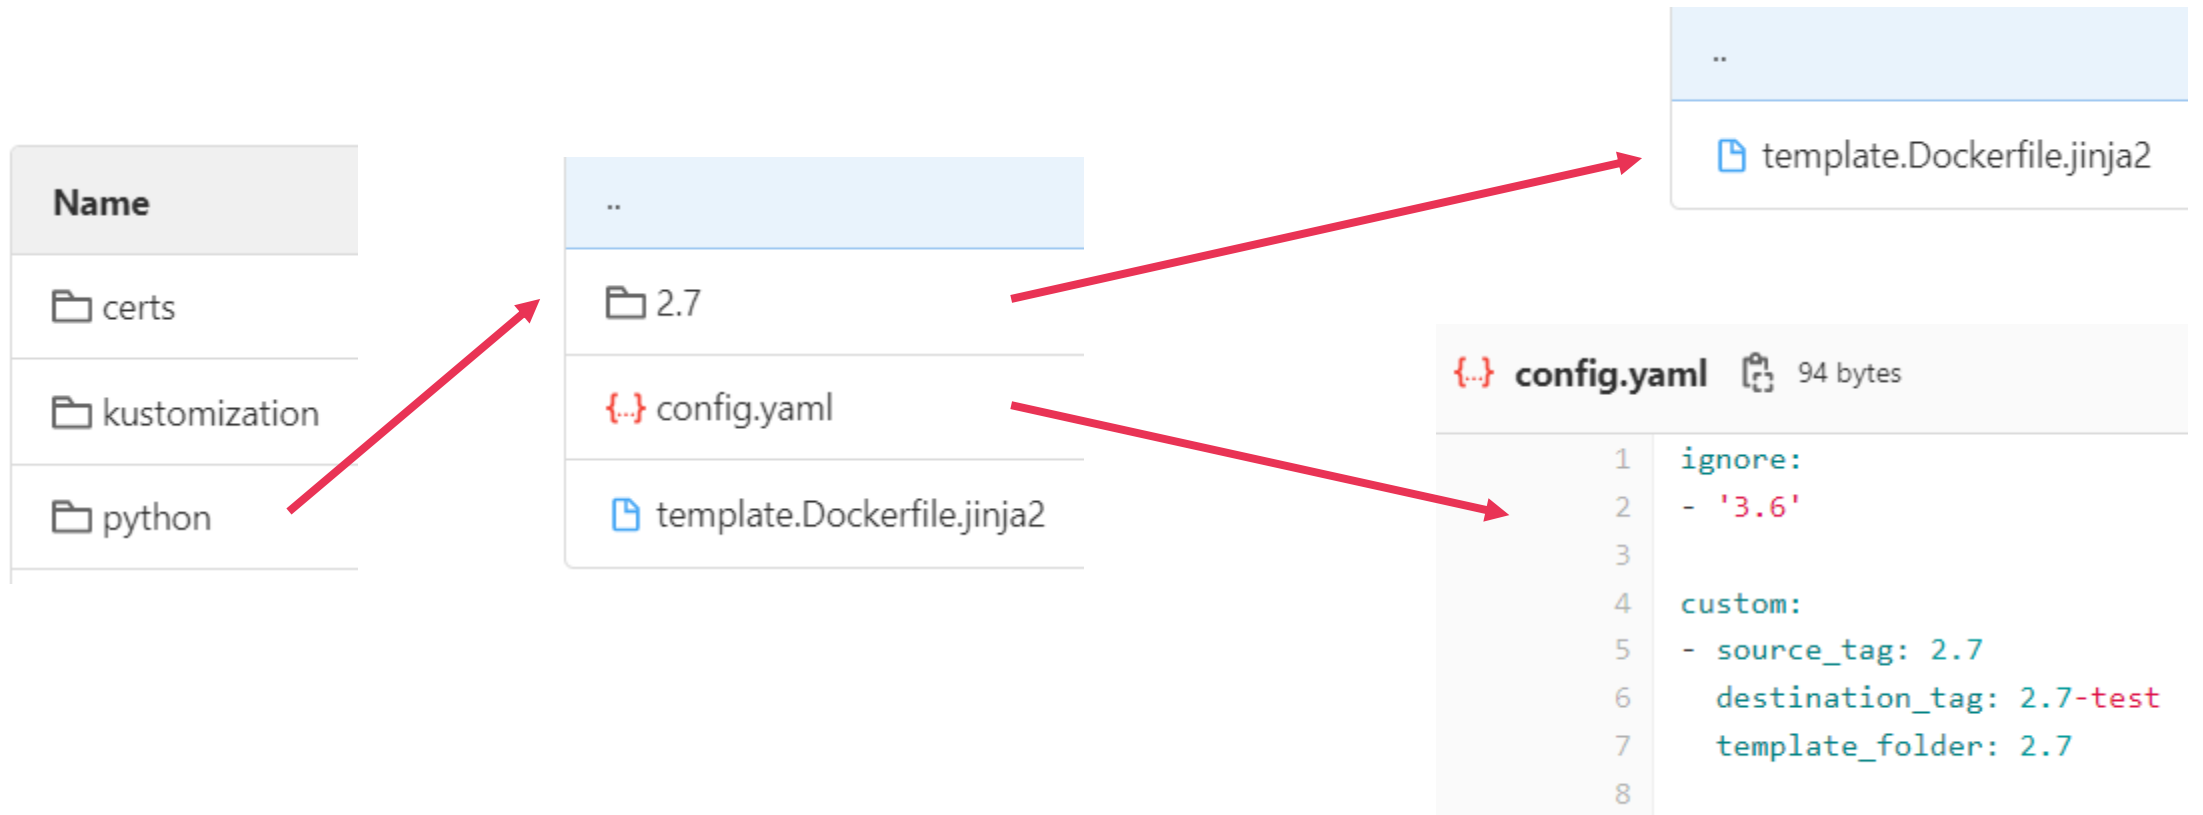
Name

certs

kustomization

python

..

2.7

{..} config.yaml

template.Dockerfile.jinja2

..

template.Dockerfile.jinja2

{..} config.yaml 94 bytes

1 ignore:
2 - '3.6'
3
4 custom:
5 - source_tag: 2.7
6 destination_tag: 2.7-test
7 template_folder: 2.7
8